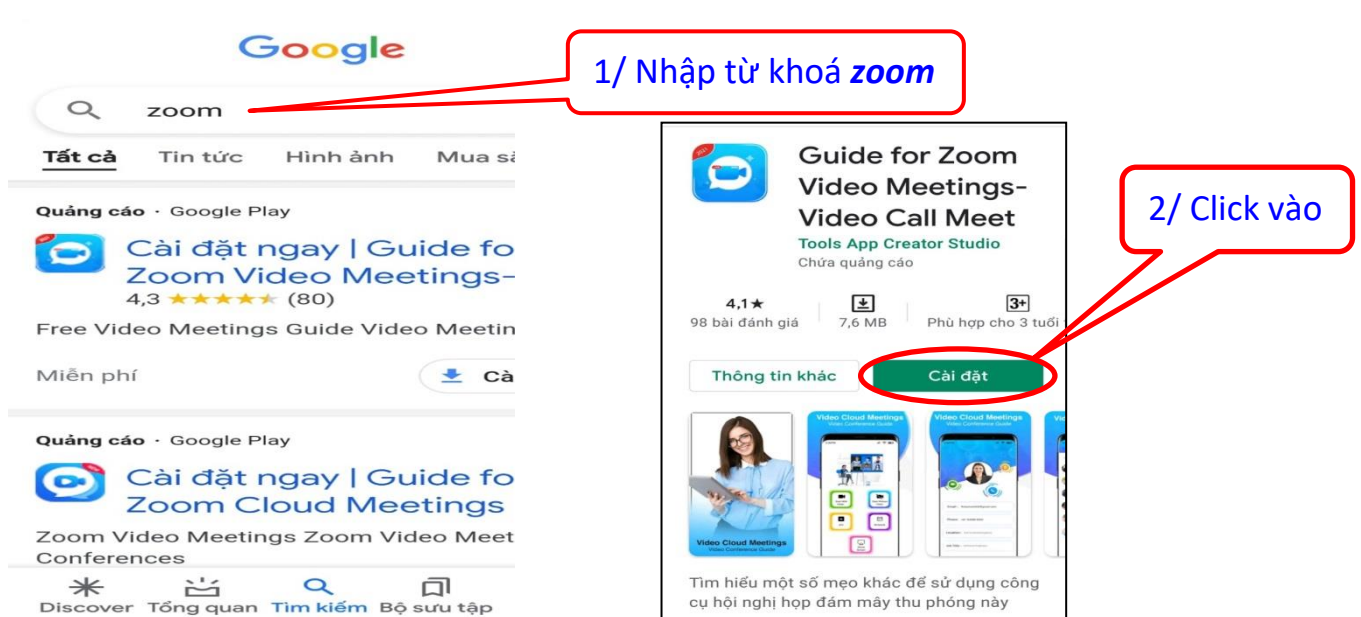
Google

zoom

1/ Nhập từ khoá *zoom*

Tất cả Tin tức Hình ảnh Mua sắ

Quảng cáo · Google Play

Cài đặt ngay | Guide fo Zoom Video Meetings-

4,3 ★★★★★ (80)

Free Video Meetings Guide Video Meetin

Miễn phí

Cà

Quảng cáo · Google Play

Cài đặt ngay | Guide fo Zoom Cloud Meetings

Zoom Video Meetings Zoom Video Meet Conferences

Discover Tổng quan Tìm kiếm Bộ sưu tập

Guide for Zoom Video Meetings-Video Call Meet

Tools App Creator Studio

Chứa quảng cáo

2/ Click vào

4,1★ 98 bài đánh giá

7,6 MB

3+ Phù hợp cho 3 tuổi

Thông tin khác

Cài đặt

Video Cloud Meetings Video Conference Guide

Video Cloud Meetings Video Conference Guide

Video Cloud Meetings Video Conference Guide

Tìm hiểu một số mẹo khác để sử dụng công cụ hội nghị họp đám mây thu phóng này